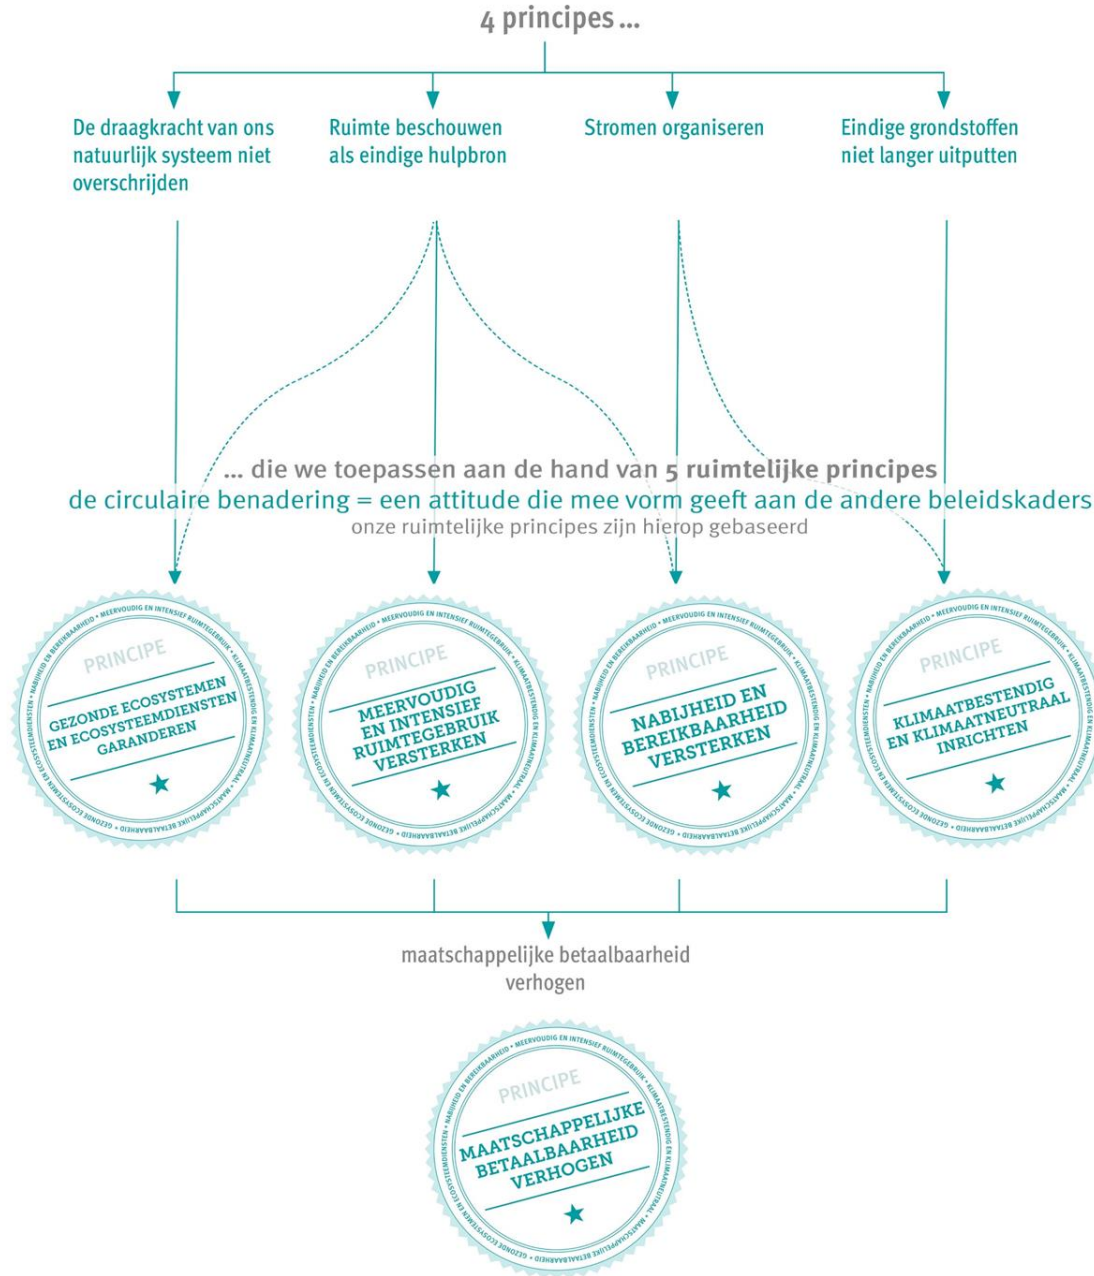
4 principes ...

De draagkracht van ons natuurlijk systeem niet overschrijden

Ruimte beschouwen als eindige hulpbron

Stromen organiseren

Eindige grondstoffen niet langer uitputten

... die we toepassen aan de hand van 5 ruimtelijke principes

de circulaire benadering = een attitude die mee vorm geeft aan de andere beleidskaders

onze ruimtelijke principes zijn hierop gebaseerd

PRINCIPE
GEZONDE ECOSYSTEMEN EN ECOSYSTEEMDIENSTEN GARANDEREN
★

PRINCIPE
MEERVOUDIG EN INTENSIEF RUIMTEGEBRUIK VERSTERKEN
★

PRINCIPE
NABIJHEID EN BEREIKBAARHEID VERSTERKEN
★

PRINCIPE
KLIMAATBESTENDIG EN KLIMAATNEUTRAAL INRICHTEN
★

• MEERVOUDIG EN INTENSIEF RUIMTEGEBRUIK • KLIMAATBESTENDIG EN KLIMAATNEUTRAAL • MAATSCHAPPELIJKE BETAALBAARHEID • GEZONDE ECOSYSTEMEN EN ECOSYSTEEMDIENSTEN • NABIJHEID EN BEREIKBAARHEID

maatschappelijke betaalbaarheid verhogen

PRINCIPE
MAATSCHAPPELIJKE BETAALBAARHEID VERHOGEN
★